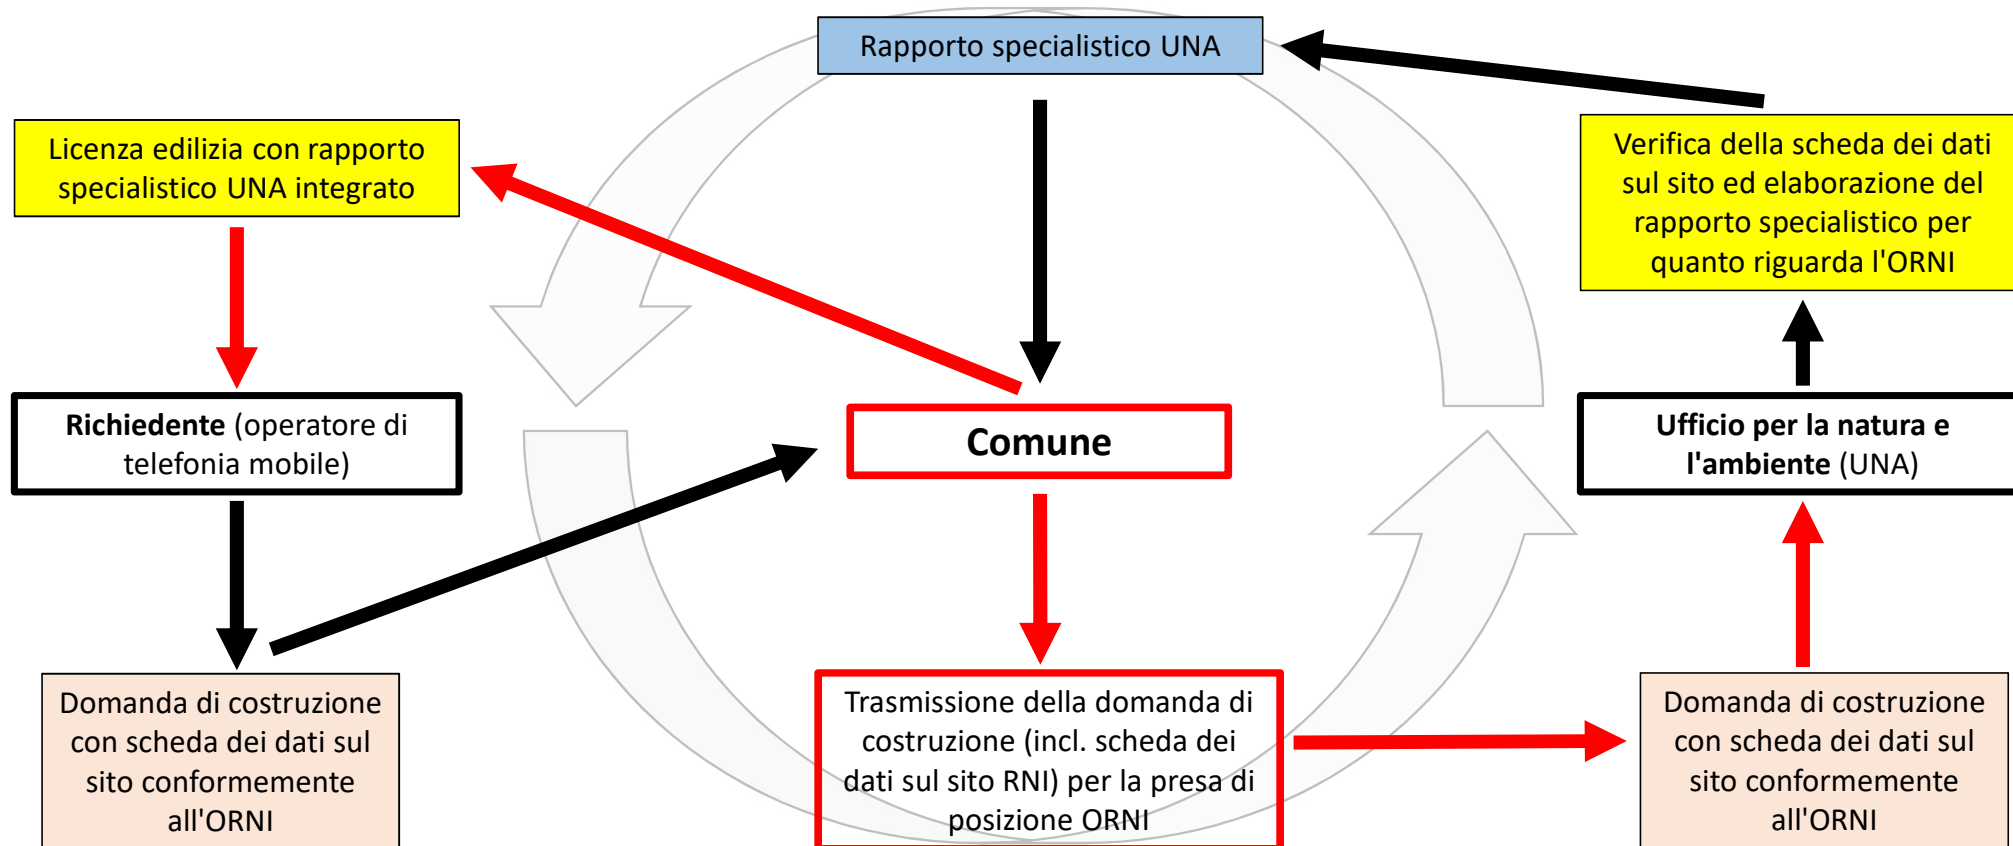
Rapporto specialistico UNA

Licenza edilizia con rapporto specialistico UNA integrato

Verifica della scheda dei dati sul sito ed elaborazione del rapporto specialistico per quanto riguarda l'ORNI

Richiedente (operatore di telefonia mobile)

Comune

Ufficio per la natura e l'ambiente (UNA)

Domanda di costruzione con scheda dei dati sul sito conformemente all'ORNI

Trasmissione della domanda di costruzione (incl. scheda dei dati sul sito RNI) per la presa di posizione ORNI

Domanda di costruzione con scheda dei dati sul sito conformemente all'ORNI